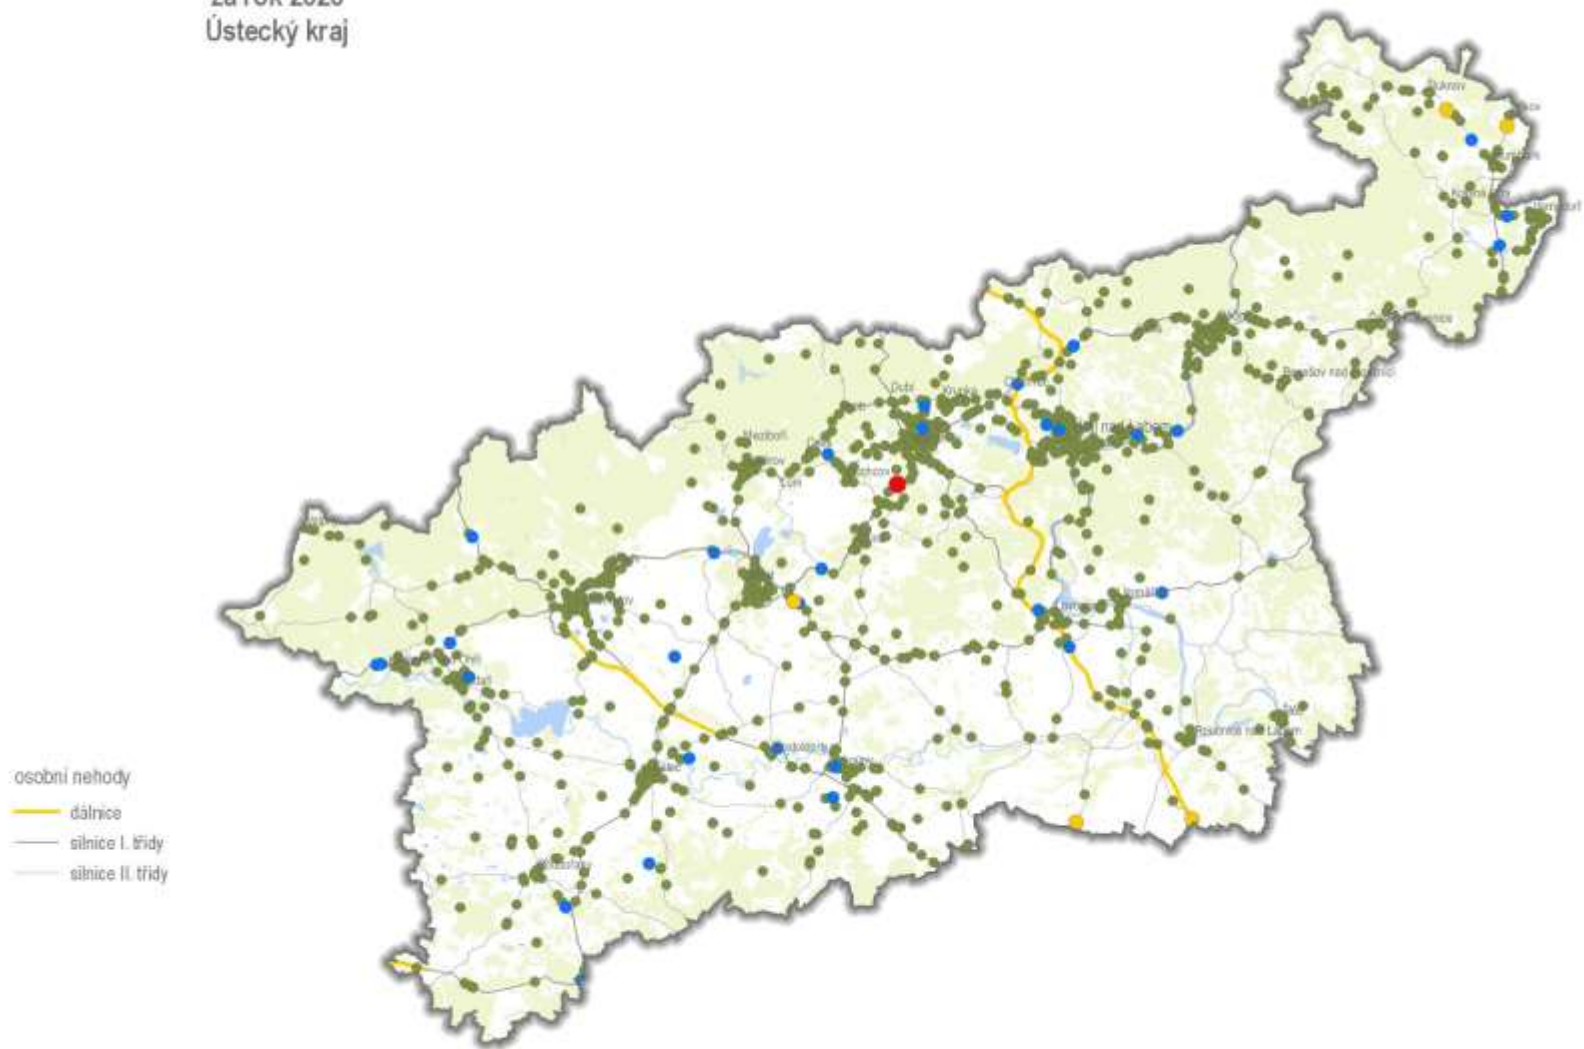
za rok 2023
Ústecký kraj

Rumburk

Děčín

Varnsdorf

Dubí

Krupka

Meziboří

Litvínov

Teplice

Duchcov

Most

Ústí nad Labem

Benešov nad Ploučnicí

Lovosice

Litoměřice

Chomutov

Kadaň

Žatec

Louny

Roudnice nad Labem

Podbořany

osobní nehody

dálnice

silnice I. třídy

silnice II. třídy